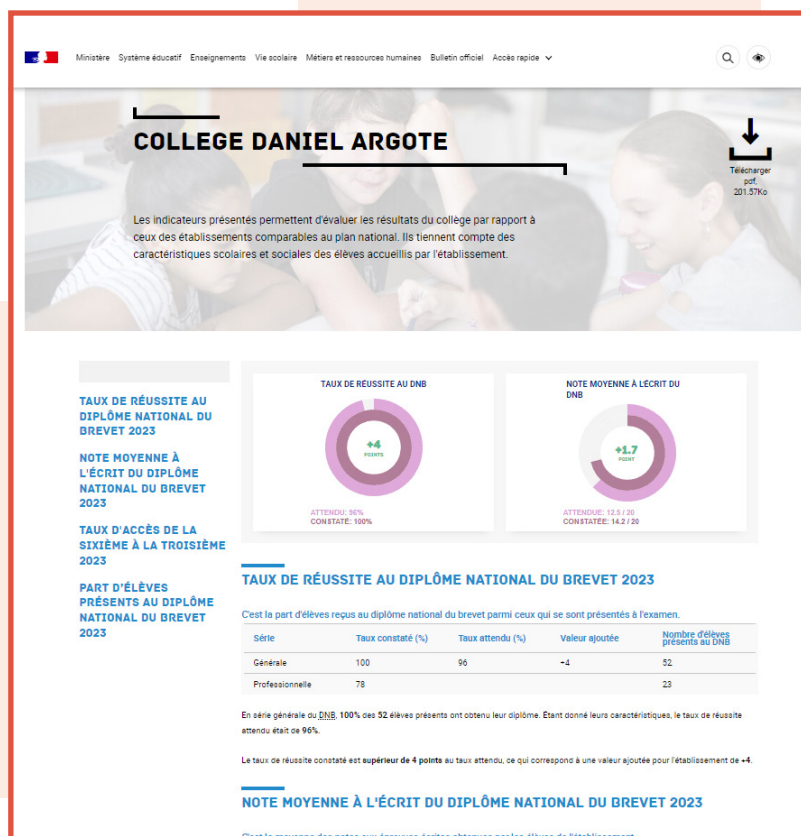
Ministère Système éducatif Enseignements Vie scolaire Métiers et ressources humaines Bulletin officiel Accès rapide

COLLEGE DANIEL ARGOTE

Télécharger pdf, 201.57Ko

Les indicateurs présentés permettent d'évaluer les résultats du collège par rapport à ceux des établissements comparables au plan national. Ils tiennent compte des caractéristiques scolaires et sociales des élèves accueillis par l'établissement.

TAUX DE RÉUSSITE AU DIPLÔME NATIONAL DU BREVET 2023

NOTE MOYENNE À L'ÉCRIT DU DIPLÔME NATIONAL DU BREVET 2023

TAUX D'ACCÈS DE LA SIXIÈME À LA TROISIÈME 2023

PART D'ÉLÈVES PRÉSENTS AU DIPLÔME NATIONAL DU BREVET 2023

TAUX DE RÉUSSITE AU DNB

+4 POINTS

ATTENDU: 96%
CONSTATÉ: 100%

NOTE MOYENNE À L'ÉCRIT DU DNB

+1.7 POINT

ATTENDU: 12.5 / 20
CONSTATÉ: 14.2 / 20

TAUX DE RÉUSSITE AU DIPLÔME NATIONAL DU BREVET 2023

C'est la part d'élèves reçus au diplôme national du brevet parmi ceux qui se sont présentés à l'examen.

| Série | Taux constaté (%) | Taux attendu (%) | Valeur ajoutée | Nombre d'élèves présents au DNB |
|---|---|---|---|---|
| Générale | 100 | 96 | +4 | 52 |
| Professionnelle | 78 | | | 23 |

En série générale du DNB, 100% des 52 élèves présents ont obtenu leur diplôme. Étant donné leurs caractéristiques, le taux de réussite attendu était de 96%.

Le taux de réussite constaté est supérieur de 4 points au taux attendu, ce qui correspond à une valeur ajoutée pour l'établissement de +4.

NOTE MOYENNE À L'ÉCRIT DU DIPLÔME NATIONAL DU BREVET 2023

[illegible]